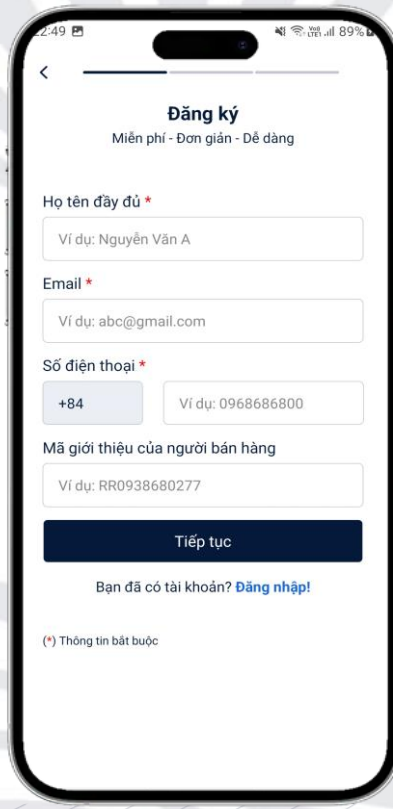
2:49
89%

<

Đăng ký
Miễn phí - Đơn giản - Dễ dàng

Họ tên đầy đủ *
Ví dụ: Nguyễn Văn A

Email *
Ví dụ: abc@gmail.com

Số điện thoại *
+84
Ví dụ: 0968686800

Mã giới thiệu của người bán hàng
Ví dụ: RR0938680277

Tiếp tục

Bạn đã có tài khoản? Đăng nhập!

(*) Thông tin bắt buộc